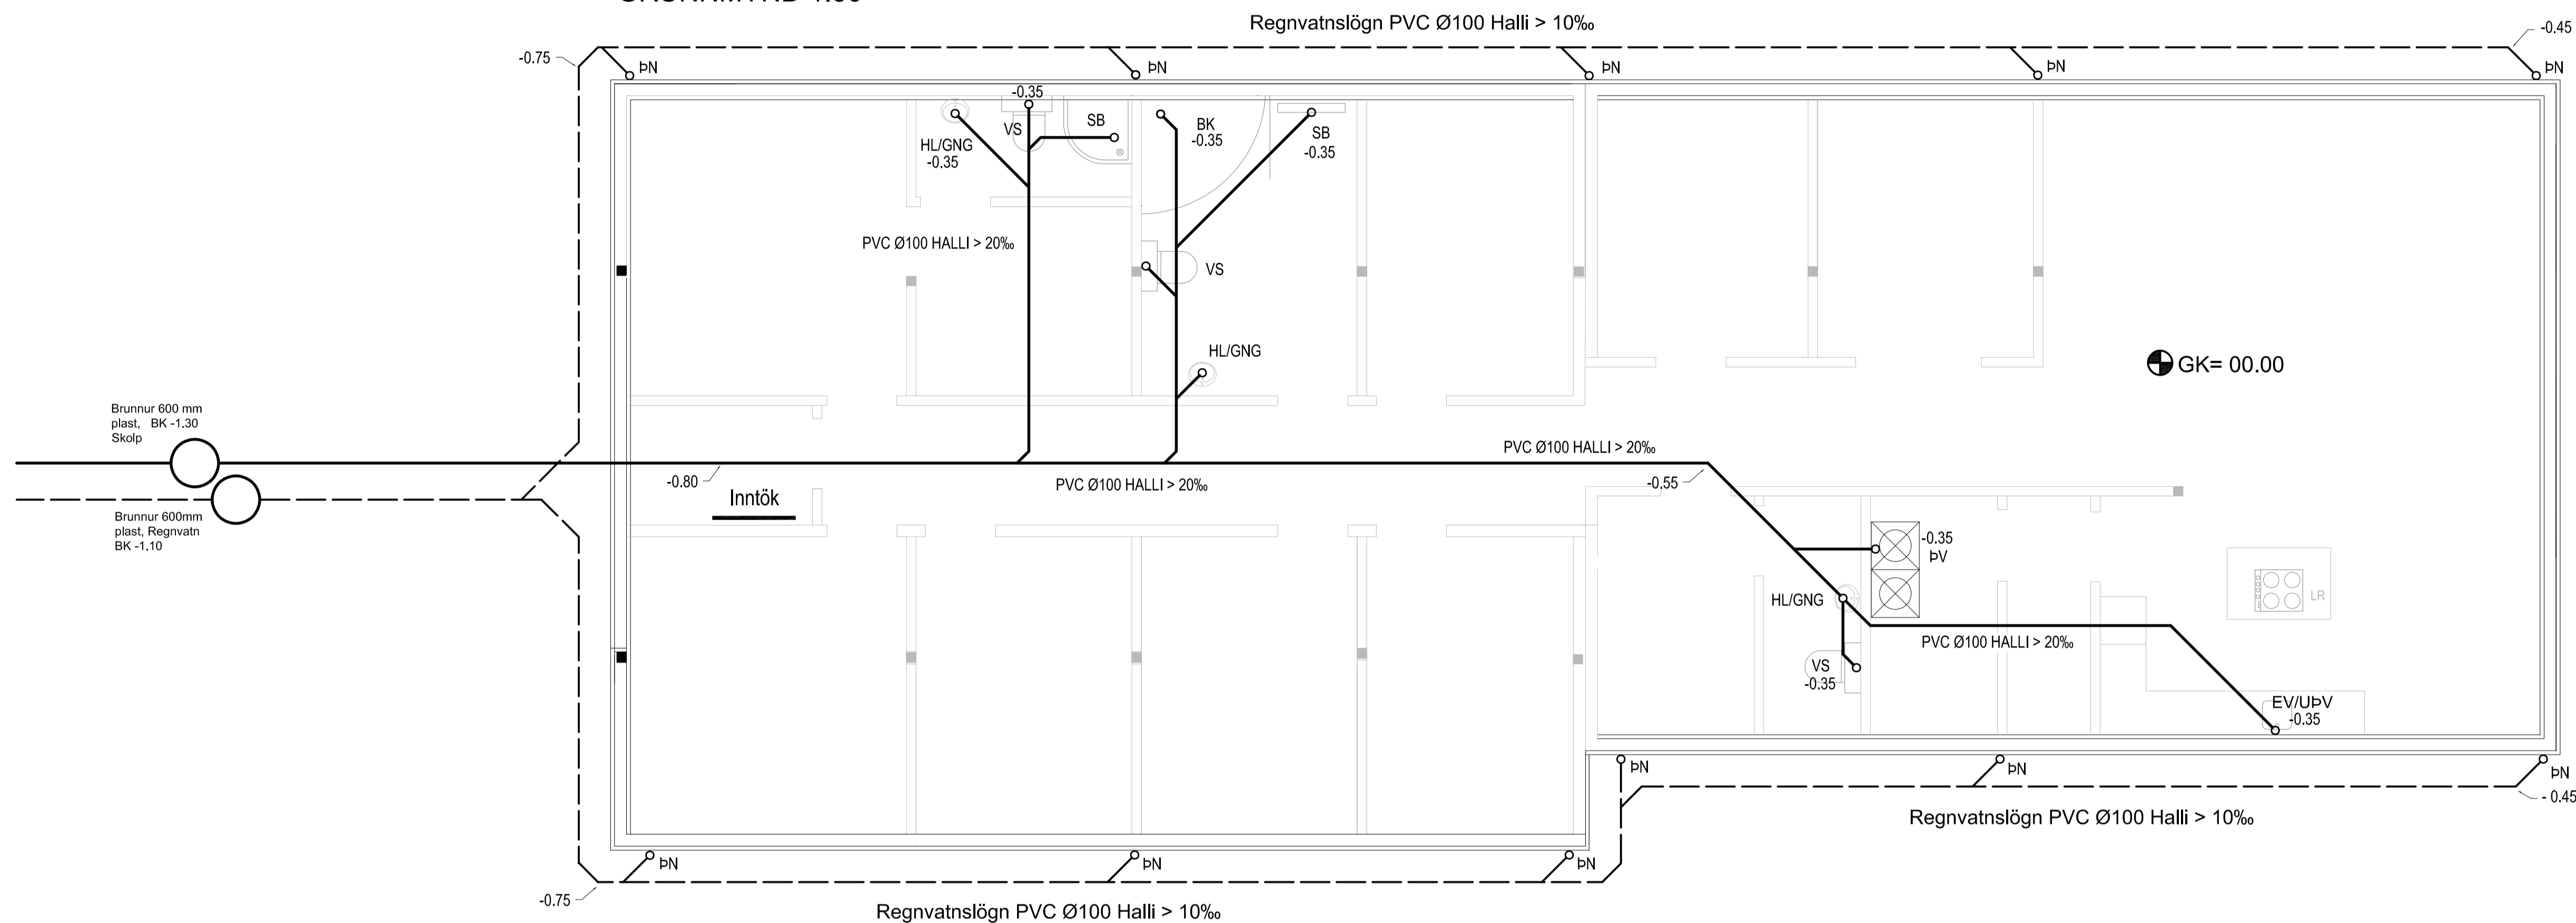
Regnvatnslögn PVC Ø100 Halli > 10‰

-0.75
ÞN
ÞN
ÞN
ÞN
-0.45
ÞN

-0.35
SB
BK
-0.35
SB
-0.35
VS
HL/GNG
-0.35

PVC Ø100 HALLI > 20‰

VS

HL/GNG

GK= 00.00

Brunnur 600 mm plast, BK -1.30 Skolp

PVC Ø100 HALLI > 20‰

-0.80
Inntök
PVC Ø100 HALLI > 20‰
-0.55

Brunnur 600mm plast, Regnvatn BK -1.10

-0.35
ÞV
HL/GNG
LR
PVC Ø100 HALLI > 20‰
VS
-0.35
EV/UÞV
-0.35

ÞN
ÞN
ÞN
- 0.45
Regnvatnslögn PVC Ø100 Halli > 10‰

ÞN
ÞN
ÞN
-0.75
Regnvatnslögn PVC Ø100 Halli > 10‰